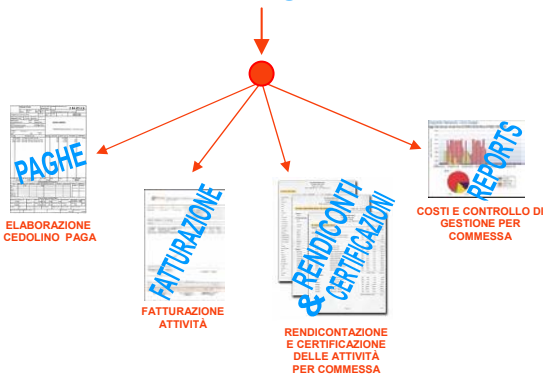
PAGHE

ELABORAZIONE CEDOLINO PAGA

FATTURAZIONE

FATTURAZIONE ATTIVITÀ

RENDICONTI & CERTIFICAZIONI

RENDICONTAZIONE E CERTIFICAZIONE DELLE ATTIVITÀ PER COMMESSA

REPORTS

COSTI E CONTROLLO DI GESTIONE PER COMMESSA